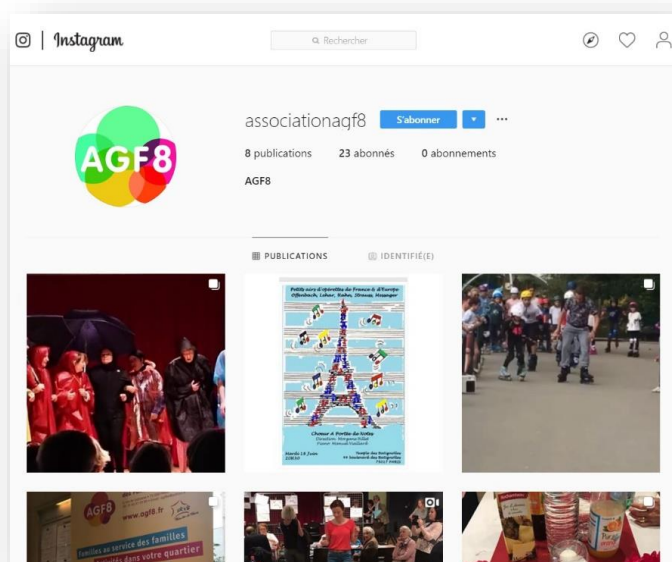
Instagram

Rechercher

associationagf8 S'abonner

8 publications 23 abonnés 0 abonnements

AGF8

AGF8

PUBLICATIONS IDENTIFIÉ(E)

Petits airs d'opérettes de France & d'Europe
Offenbach, Lehar, Kalman, Strauss, Messager

Choeur A Portée de Notes
Direction: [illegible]

Mardi 14 Juin
20h30

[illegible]

AGF8 www.agf8.fr

familles au service des familles
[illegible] dans votre quartier